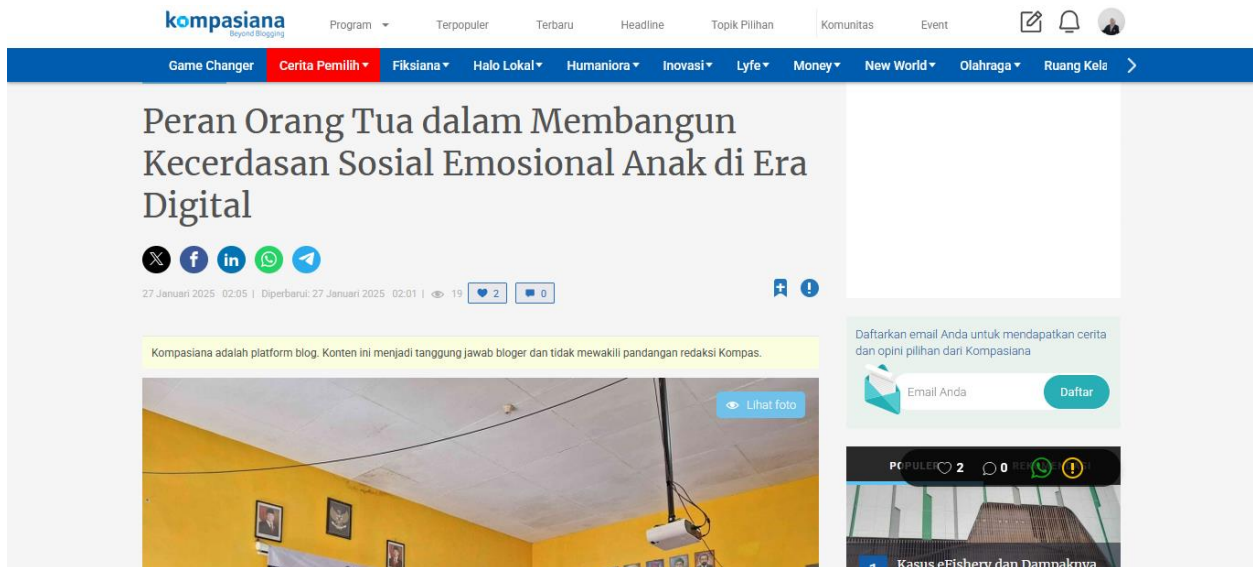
kompasiana
Beyond Blogging

Program Terpopuler Terbaru Headline Topik Pilihan Komunitas Event

Game Changer Cerita Pemilih Fiksiana Halo Lokal Humaniora Inovasi Lyfe Money New World Olahraga Ruang Kela

Peran Orang Tua dalam Membangun Kecerdasan Sosial Emosional Anak di Era Digital

27 Januari 2025 02:05 | Diperbarui: 27 Januari 2025 02:01 | 19 2 0

Kompasiana adalah platform blog. Konten ini menjadi tanggung jawab bloger dan tidak mewakili pandangan redaksi Kompas.

Lihat foto

Daftarkan email Anda untuk mendapatkan cerita dan opini pilihan dari Kompasiana

Email Anda

Daftar

POPULER 2 0 RE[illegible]

1 Kasus eFishery dan Dampaknya